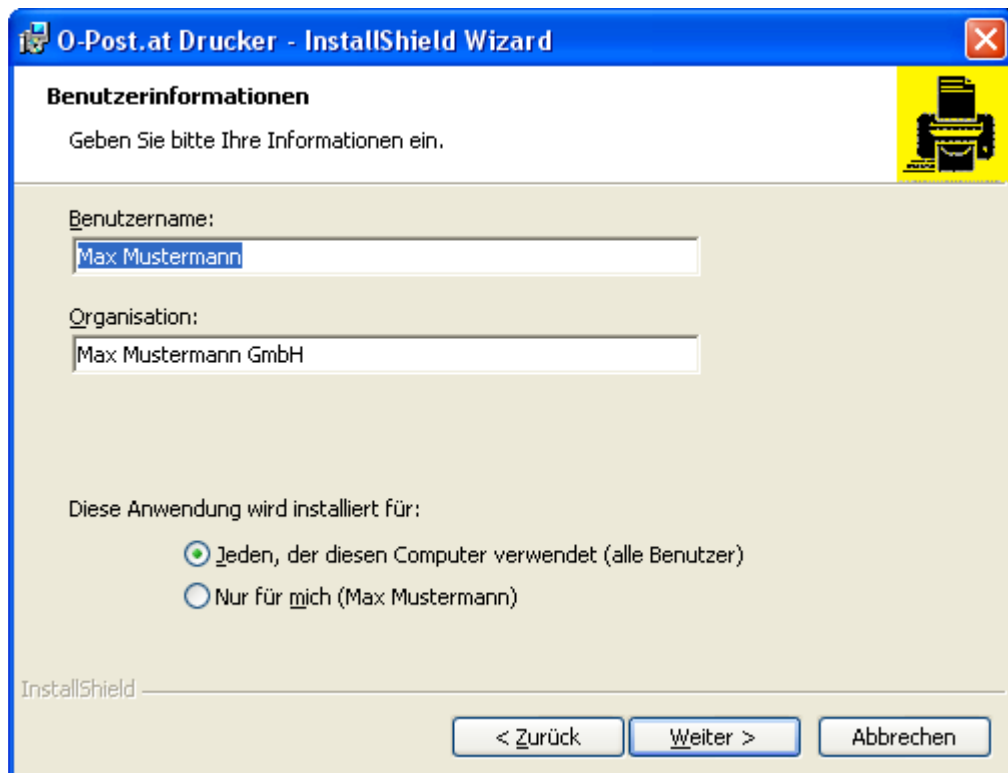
O-Post.at Drucker - InstallShield Wizard

Benutzerinformationen

Geben Sie bitte Ihre Informationen ein.

Benutzername:

Max Mustermann

Organisation:

Max Mustermann GmbH

Diese Anwendung wird installiert für:

Jeden, der diesen Computer verwendet (alle Benutzer)

Nur für mich (Max Mustermann)

InstallShield

< Zurück

Weiter >

Abbrechen